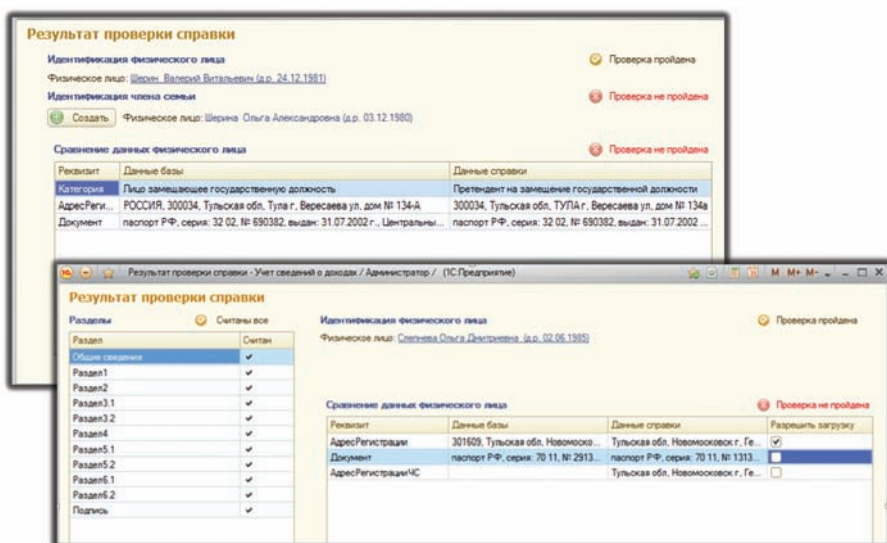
Результат проверки справки

Идентификация физического лица

Проверка пройдена

Физическое лицо: Шерин Валерий Витальевич (д.р. 24.12.1981)

Идентификация члена семьи

Проверка не пройдена

Создать

Физическое лицо: Шерина Ольга Александровна (д.р. 03.12.1980)

Сравнение данных физического лица

Проверка не пройдена

| Реквизит | Данные базы | Данные справки |
|---|---|---|
| Категория | Лицо замещающее государственную должность | Претендент на замещение государственной должности |
| АдресРеги... | РОССИЯ, 300034, Тульская обл, Тула г, Вересаева ул, дом № 134-А | 300034, Тульская обл, ТУЛА г, Вересаева ул, дом № 134а |
| Документ | паспорт РФ, серия: 32 02, № 690382, выдан: 31.07.2002 г., Центральны... | паспорт РФ, серия: 32 02, № 690382, выдан: 31.07.2002 ... |

Результат проверки справки - Учет сведений о доходах / Администратор / (1С:Предприятие)

M M+ M-

Результат проверки справки

Разделы

Считаны все

| Раздел | Считан |
|---|---|
| Общие сведения | ✔ |
| Раздел1 | ✔ |
| Раздел2 | ✔ |
| Раздел3.1 | ✔ |
| Раздел3.2 | ✔ |
| Раздел4 | ✔ |
| Раздел5.1 | ✔ |
| Раздел5.2 | ✔ |
| Раздел6.1 | ✔ |
| Раздел6.2 | ✔ |
| Подпись | ✔ |

Идентификация физического лица

Проверка пройдена

Физическое лицо: Слепнева Ольга Дмитриевна (д.р. 02.06.1985)

Сравнение данных физического лица

Проверка не пройдена

| Реквизит | Данные базы | Данные справки | Разрешить загрузку |
|---|---|---|---|
| АдресРегистрации | 301609, Тульская обл, Новомоско... | Тульская обл, Новомосковск г, Ге... | ✔ |
| Документ | паспорт РФ, серия: 70 11, № 2913... | паспорт РФ, серия: 70 11, № 1313... | |
| АдресРегистрацииЧС | | Тульская обл, Новомосковск г, Ге... | |